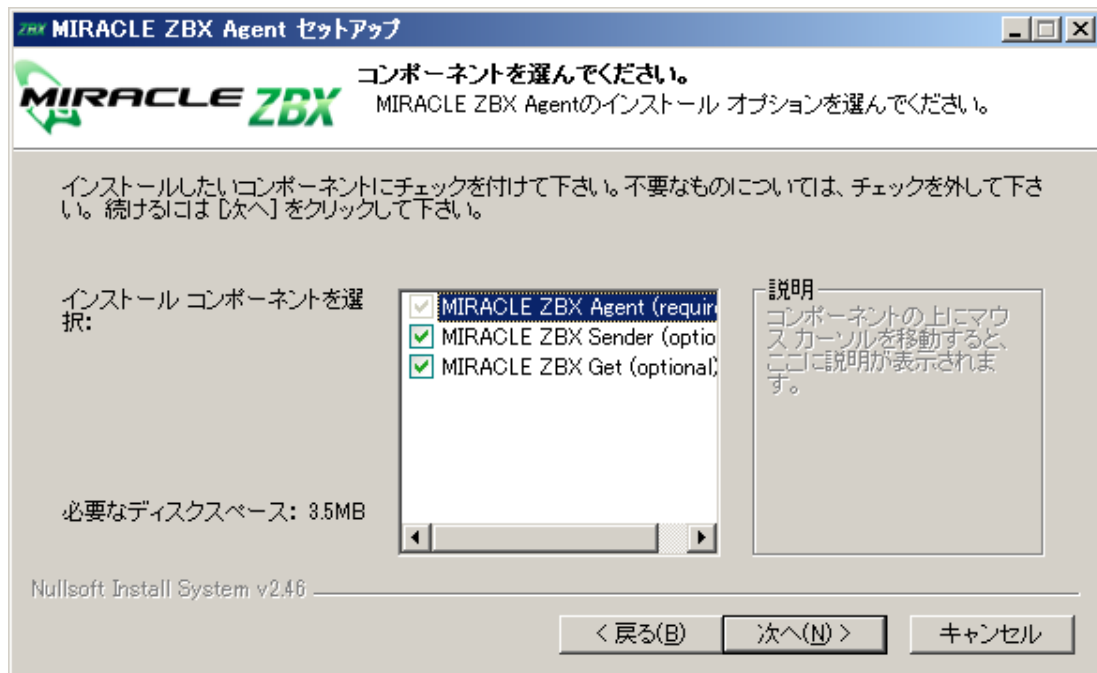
ZBX MIRACLE ZBX Agent セットアップ

MIRACLE ZBX

コンポーネントを選んでください。
MIRACLE ZBX Agentのインストール オプションを選んでください。

インストールしたいコンポーネントにチェックを付けて下さい。不要なものについては、チェックを外して下さい。続けるには [次へ] をクリックして下さい。

インストール コンポーネントを選択:

MIRACLE ZBX Agent (requir
MIRACLE ZBX Sender (optio
MIRACLE ZBX Get (optional)

説明
コンポーネントの上にマウス カーソルを移動すると、ここに説明が表示されます。

必要なディスクスペース: 3.5MB

Nullsoft Install System v2.46

< 戻る(B)
次へ(N) >
キャンセル